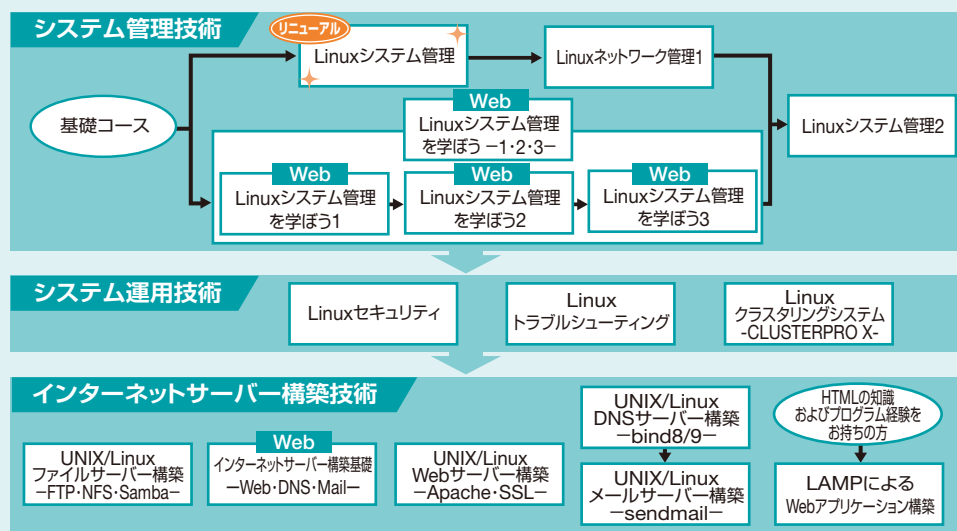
システム管理技術

リニューアル
Linuxシステム管理

Linuxネットワーク管理1

基礎コース

Web
Linuxシステム管理を学ぼう −1･2･3−

Linuxシステム管理2

Web
Linuxシステム管理を学ぼう1

Web
Linuxシステム管理を学ぼう2

Web
Linuxシステム管理を学ぼう3

システム運用技術

Linuxセキュリティ

Linux
トラブルシューティング

Linux
クラスタリングシステム
-CLUSTERPRO X-

インターネットサーバー構築技術

UNIX/Linux
ファイルサーバー構築
−FTP･NFS･Samba−

Web
インターネットサーバー構築基礎
−Web･DNS･Mail−

UNIX/Linux
Webサーバー構築
−Apache･SSL−

UNIX/Linux
DNSサーバー構築
−bind8/9−

UNIX/Linux
メールサーバー構築
−sendmail−

HTMLの知識
およびプログラム経験を
お持ちの方

LAMPによる
Webアプリケーション構築